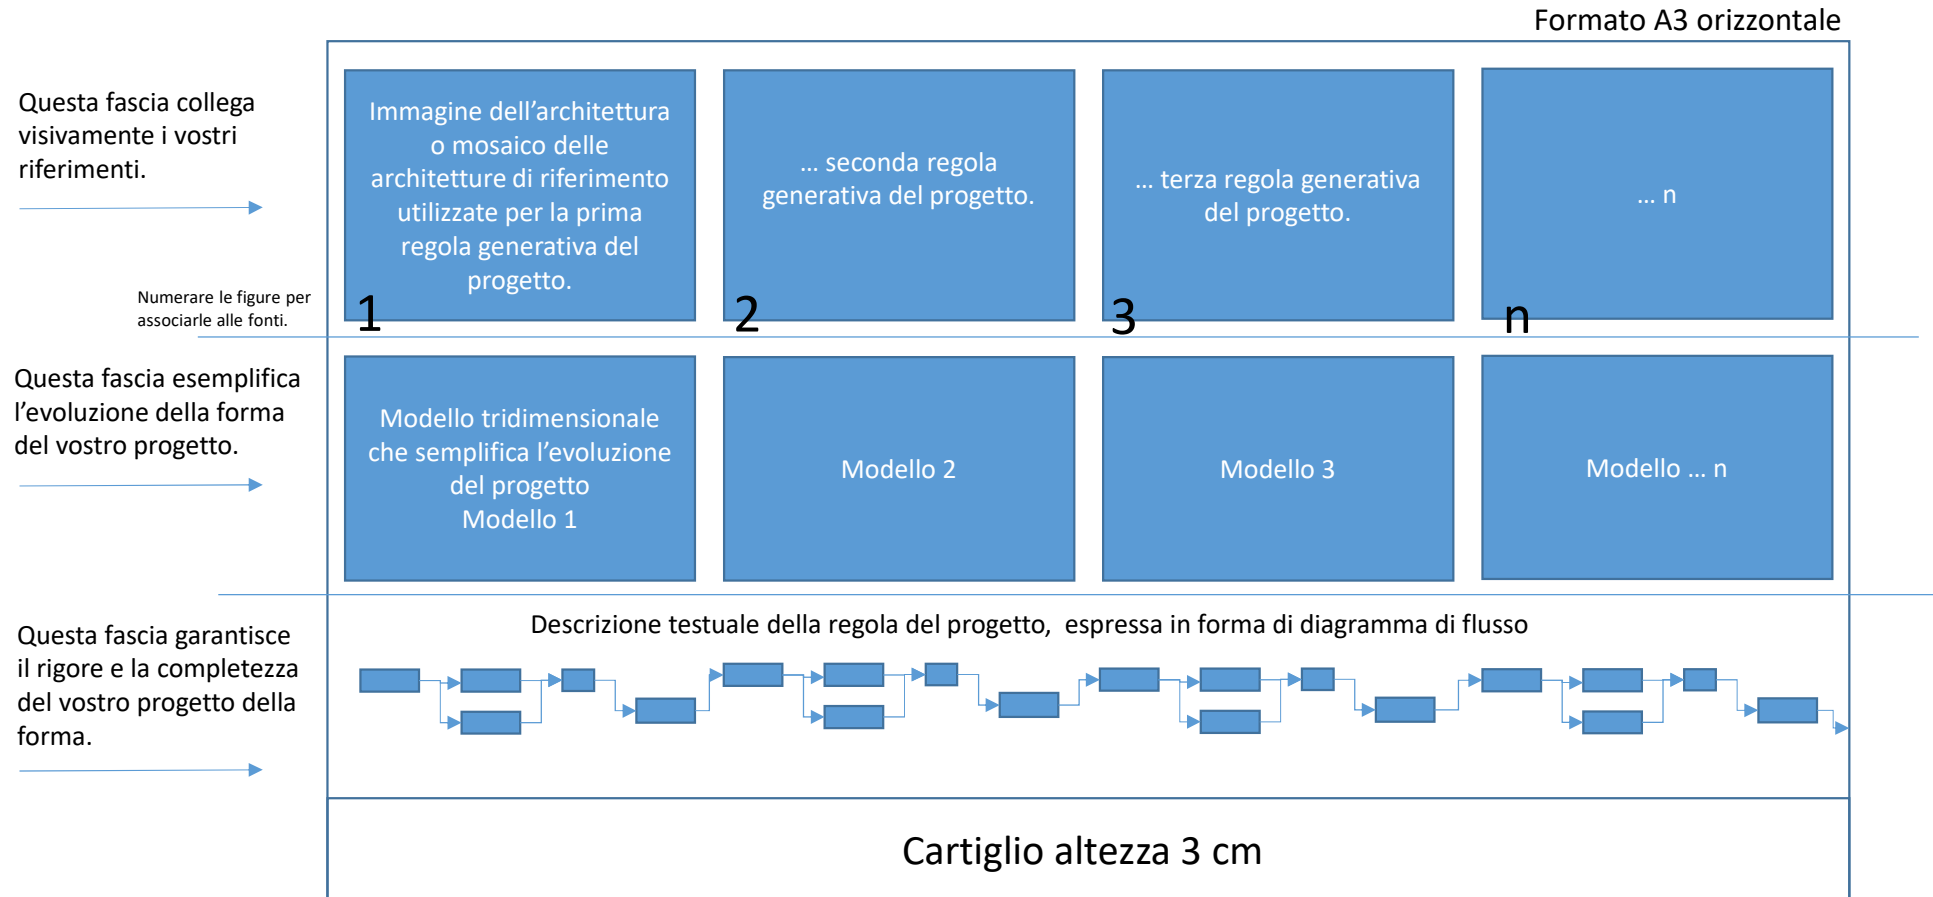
Formato A3 orizzontale

Questa fascia collega visivamente i vostri riferimenti.

Immagine dell’architettura o mosaico delle architetture di riferimento utilizzate per la prima regola generativa del progetto.

… seconda regola generativa del progetto.

… terza regola generativa del progetto.

… n

Numerare le figure per associarle alle fonti.

1

2

3

n

Questa fascia esemplifica l’evoluzione della forma del vostro progetto.

Modello tridimensionale che semplifica l’evoluzione del progetto
Modello 1

Modello 2

Modello 3

Modello … n

Questa fascia garantisce il rigore e la completezza del vostro progetto della forma.

Descrizione testuale della regola del progetto, espressa in forma di diagramma di flusso

Cartiglio altezza 3 cm